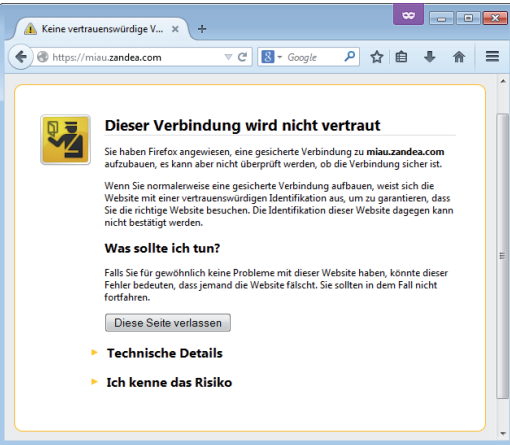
Keine vertrauenswürdige V...

https://miau.zandea.com

Google

Dieser Verbindung wird nicht vertraut

Sie haben Firefox angewiesen, eine gesicherte Verbindung zu **miau.zandea.com** aufzubauen, es kann aber nicht überprüft werden, ob die Verbindung sicher ist.

Wenn Sie normalerweise eine gesicherte Verbindung aufbauen, weist sich die Website mit einer vertrauenswürdigen Identifikation aus, um zu garantieren, dass Sie die richtige Website besuchen. Die Identifikation dieser Website dagegen kann nicht bestätigt werden.

Was sollte ich tun?

Falls Sie für gewöhnlich keine Probleme mit dieser Website haben, könnte dieser Fehler bedeuten, dass jemand die Website fälscht. Sie sollten in dem Fall nicht fortfahren.

Diese Seite verlassen

Technische Details

Ich kenne das Risiko